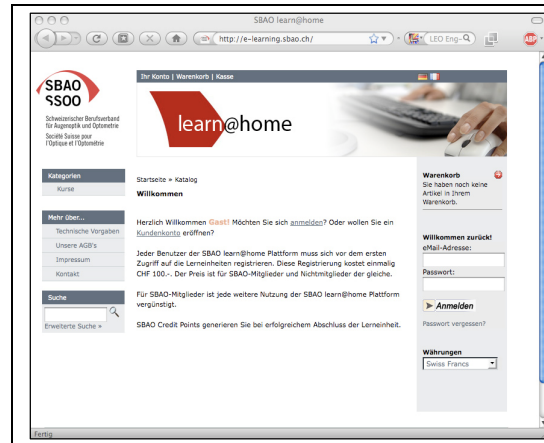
SBAO learn@home

http://e-learning.sbao.ch/

LEO Eng-

SBAO
SSOO
Schweizerischer Berufsverband für Augenoptik und Optometrie
Société Suisse pour l'Optique et l'Optométrie

Ihr Konto | Warenkorb | Kasse

learn@home

Kategorien
Kurse

Mehr über...
Technische Vorgaben
Unsere AGB's
Impressum
Kontakt

Suche
Erweiterte Suche »

Startseite » Katalog
Willkommen

Herzlich Willkommen Gast! Möchten Sie sich anmelden? Oder wollen Sie ein Kundenkonto eröffnen?

Jeder Benutzer der SBAO learn@home Plattform muss sich vor dem ersten Zugriff auf die Lerneinheiten registrieren. Diese Registrierung kostet einmalig CHF 100.-. Der Preis ist für SBAO-Mitglieder und Nichtmitglieder der gleiche.

Für SBAO-Mitglieder ist jede weitere Nutzung der SBAO learn@home Plattform vergünstigt.

SBAO Credit Points generieren Sie bei erfolgreichem Abschluss der Lerneinheit.

Warenkorb
Sie haben noch keine Artikel in Ihrem Warenkorb.

Willkommen zurück!
eMail-Adresse:
Passwort:
Anmelden
Passwort vergessen?

Währungen
Swiss Francs

Fertig